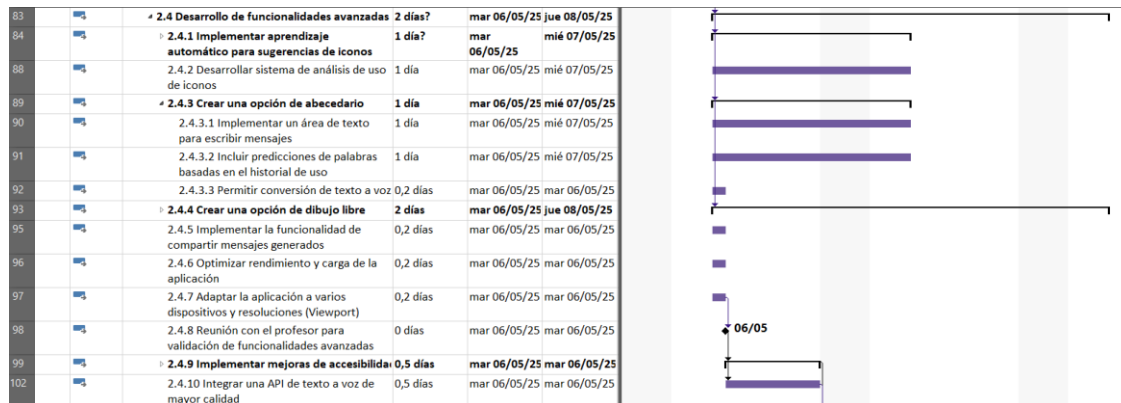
| 83 | ◢ 2.4 Desarrollo de funcionalidades avanzadas | 2 días? | mar 06/05/25 | jue 08/05/25 |
|---|---|---|---|---|
| 84 | ▷ 2.4.1 Implementar aprendizaje automático para sugerencias de iconos | 1 día? | mar 06/05/25 | mié 07/05/25 |
| 88 | 2.4.2 Desarrollar sistema de análisis de uso de iconos | 1 día | mar 06/05/25 | mié 07/05/25 |
| 89 | ◢ 2.4.3 Crear una opción de abecedario | 1 día | mar 06/05/25 | mié 07/05/25 |
| 90 | 2.4.3.1 Implementar un área de texto para escribir mensajes | 1 día | mar 06/05/25 | mié 07/05/25 |
| 91 | 2.4.3.2 Incluir predicciones de palabras basadas en el historial de uso | 1 día | mar 06/05/25 | mié 07/05/25 |
| 92 | 2.4.3.3 Permitir conversión de texto a voz | 0,2 días | mar 06/05/25 | mar 06/05/25 |
| 93 | ▷ 2.4.4 Crear una opción de dibujo libre | 2 días | mar 06/05/25 | jue 08/05/25 |
| 95 | 2.4.5 Implementar la funcionalidad de compartir mensajes generados | 0,2 días | mar 06/05/25 | mar 06/05/25 |
| 96 | 2.4.6 Optimizar rendimiento y carga de la aplicación | 0,2 días | mar 06/05/25 | mar 06/05/25 |
| 97 | 2.4.7 Adaptar la aplicación a varios dispositivos y resoluciones (Viewport) | 0,2 días | mar 06/05/25 | mar 06/05/25 |
| 98 | 2.4.8 Reunión con el profesor para validación de funcionalidades avanzadas | 0 días | mar 06/05/25 | mar 06/05/25 |
| 99 | ▷ 2.4.9 Implementar mejoras de accesibilida | 0,5 días | mar 06/05/25 | mar 06/05/25 |
| 102 | 2.4.10 Integrar una API de texto a voz de mayor calidad | 0,5 días | mar 06/05/25 | mar 06/05/25 |

06/05